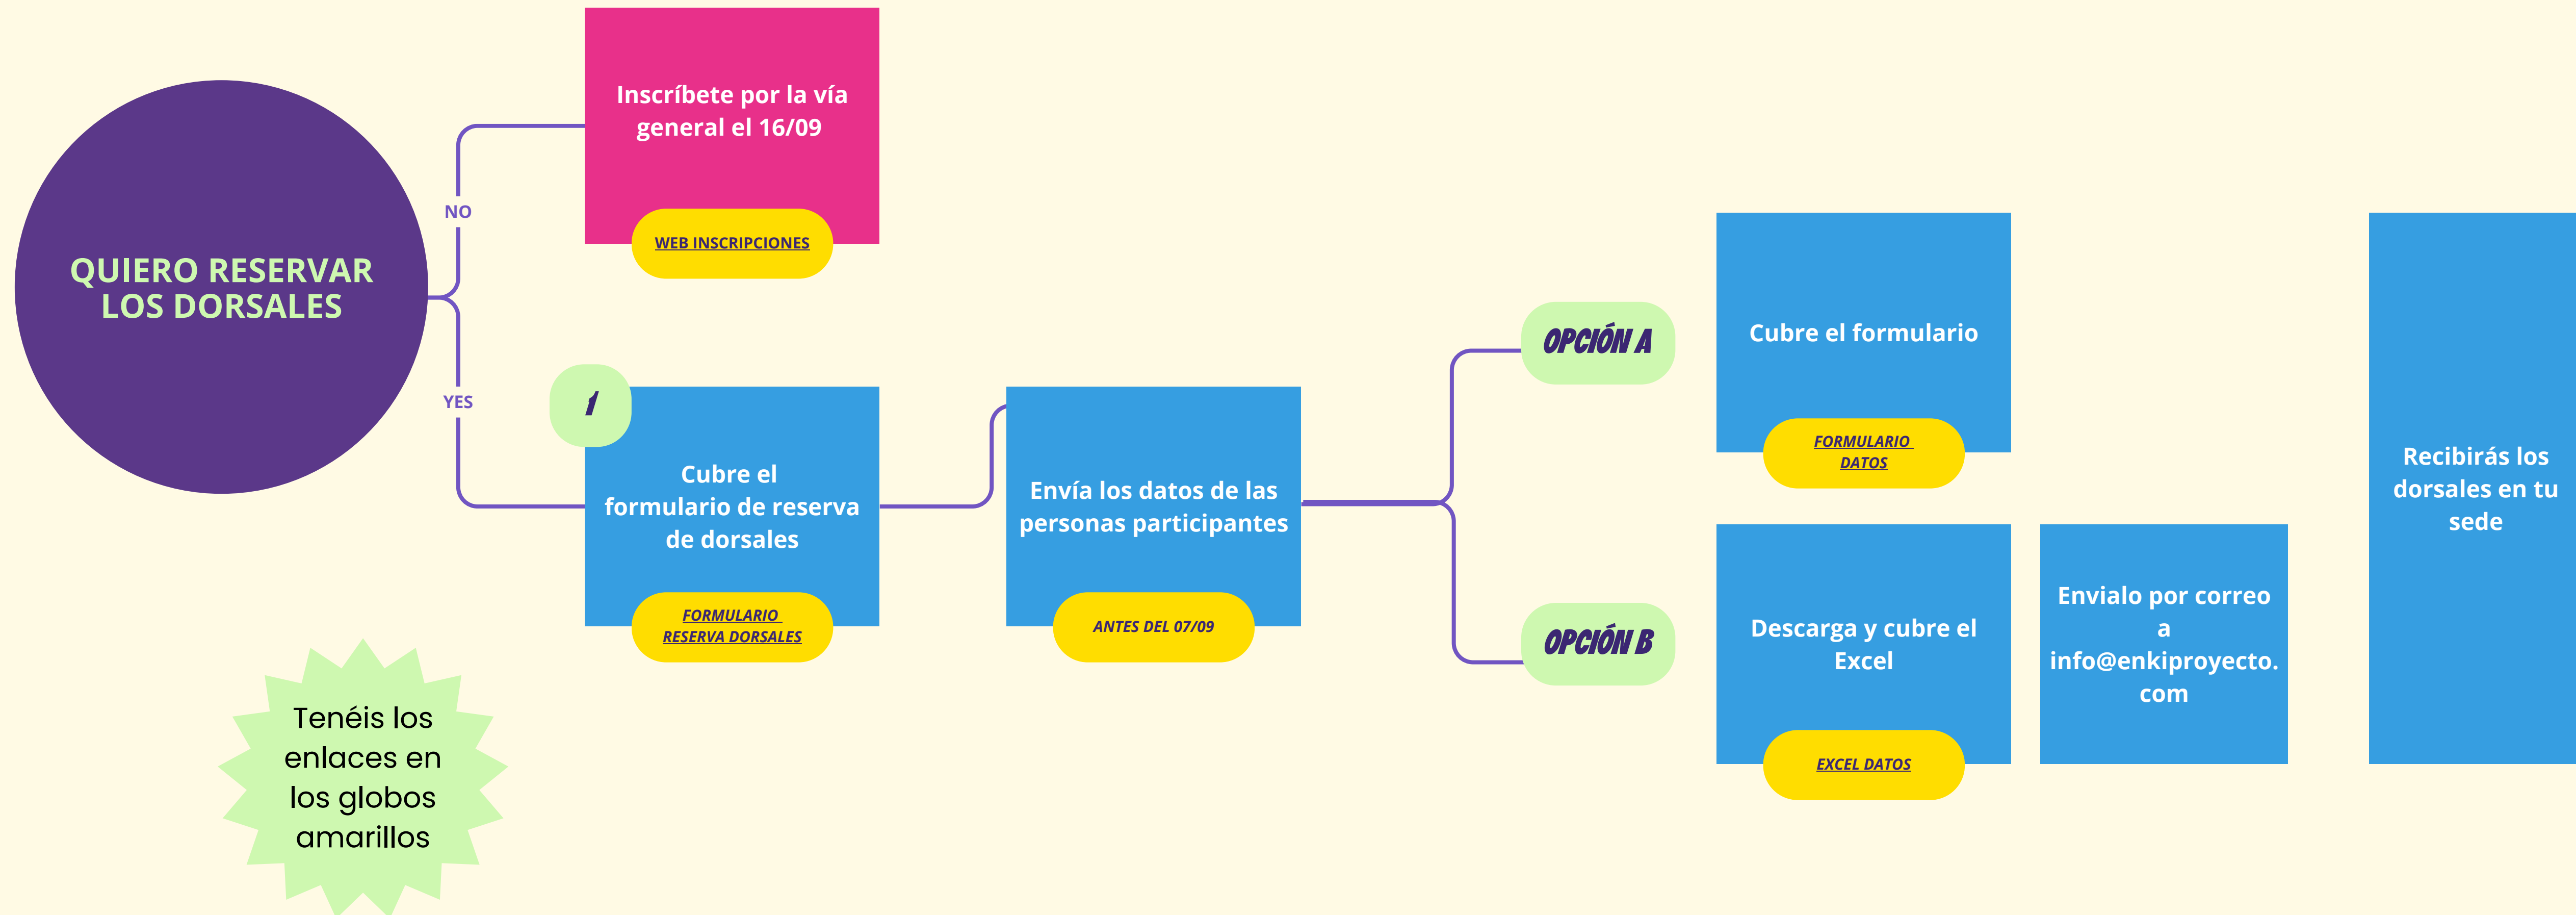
QUIERO RESERVAR LOS DORSALES

NO

Inscríbete por la vía general el 16/09

WEB INSCRIPCIONES

YES

1

Cubre el formulario de reserva de dorsales

FORMULARIO RESERVA DORSALES

Envía los datos de las personas participantes

ANTES DEL 07/09

OPCIÓN A

Cubre el formulario

FORMULARIO DATOS

OPCIÓN B

Descarga y cubre el Excel

EXCEL DATOS

Envialo por correo a info@enkiproyecto.com

Recibirás los dorsales en tu sede

Tenéis los enlaces en los globos amarillos